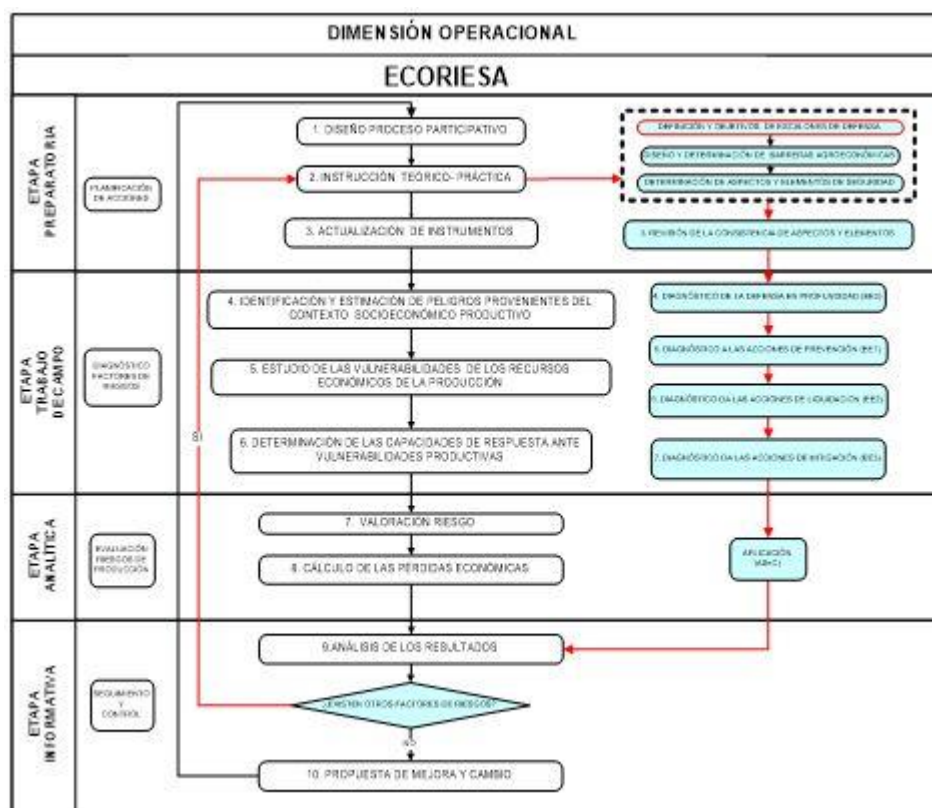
DIMENSIÓN OPERACIONAL

ECORIESA

ETAPA PREPARATORIA

PLANIFICACIÓN DE ACCIONES

1. DISEÑO PROCESO PARTICIPATIVO

2. INSTRUCCIÓN TEÓRICO- PRÁCTICA

3. ACTUALIZACIÓN DE INSTRUMENTOS

DEFINICIÓN Y OBJETIVOS DE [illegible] DE DEFENSA

DISEÑO Y DETERMINACIÓN DE BARRERAS AGROECONÓMICAS

DETERMINACIÓN DE ASPECTOS Y ELEMENTOS DE SEGURIDAD

3. REVISIÓN DE LA CONSISTENCIA DE ASPECTOS Y ELEMENTOS

ETAPA TRABAJO DE CAMPO

DIAGNÓSTICO FACTORES DE RIESGOS

4. IDENTIFICACIÓN Y ESTIMACIÓN DE PELIGROS PROVENIENTES DEL CONTEXTO SOCIOECONÓMICO PRODUCTIVO

5. ESTUDIO DE LAS VULNERABILIDADES DE LOS RECURSOS ECONÓMICOS DE LA PRODUCCIÓN

6. DETERMINACIÓN DE LAS CAPACIDADES DE RESPUESTA ANTE VULNERABILIDADES PRODUCTIVAS

4. DIAGNÓSTICO DE LA DEFENSA EN PROFUNDIDAD ([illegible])

5. DIAGNÓSTICO A LAS ACCIONES DE PREVENCIÓN (EET)

6. DIAGNÓSTICO DA LAS ACCIONES DE LIQUIDACIÓN (EEE)

7. DIAGNÓSTICO DA LAS ACCIONES DE MITIGACIÓN (EEL)

SI

ETAPA ANALÍTICA

EVALUACIÓN RIESGOS DE PRODUCCIÓN

7. VALORACIÓN RIESGO

8. CÁLCULO DE LAS PÉRDIDAS ECONÓMICAS

APLICACIÓN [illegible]

ETAPA INFORMATIVA

SEGUIMIENTO Y CONTROL

9.ANÁLISIS DE LOS RESULTADOS

¿EXISTEN OTROS FACTORES DE RIESGOS?

NO

10. PROPUESTA DE MEJORA Y CAMBIO